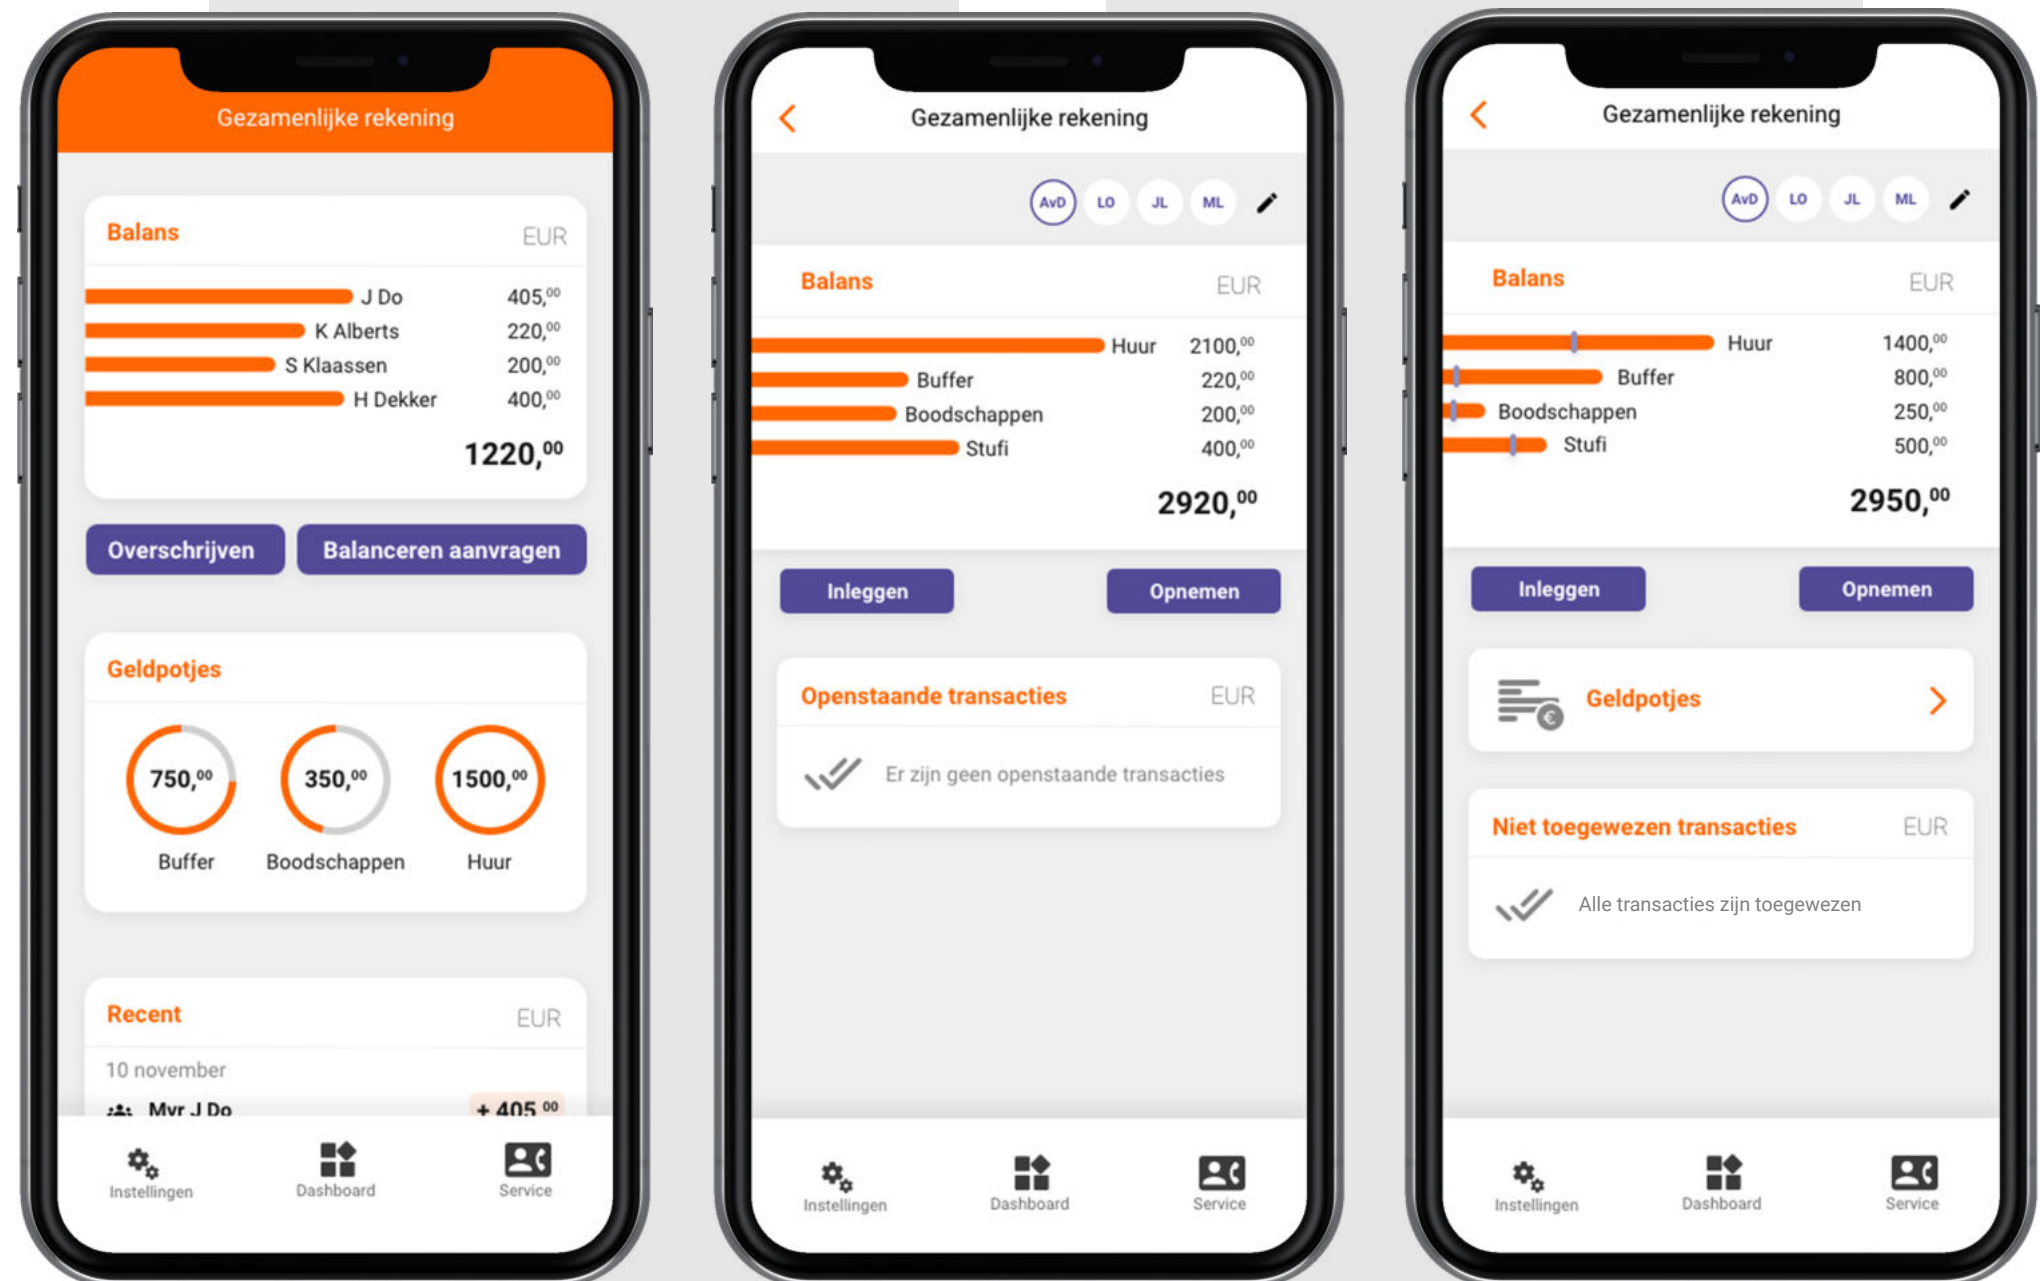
Gezamenlijke rekening

Balans EUR

J Do $405,^{00}$
K Alberts $220,^{00}$
S Klaassen $200,^{00}$
H Dekker $400,^{00}$

$1220,^{00}$

Overschrijven
Balanceren aanvragen

Geldpotjes

$750,^{00}$ Buffer
$350,^{00}$ Boodschappen
$1500,^{00}$ Huur

Recent EUR

10 november

Mvr J Do $+ 405^{00}$

Instellingen Dashboard Service

Gezamenlijke rekening

AvD LO JL ML

Balans EUR

Huur $2100,^{00}$
Buffer $220,^{00}$
Boodschappen $200,^{00}$
Stufi $400,^{00}$

$2920,^{00}$

Inleggen
Opnemen

Openstaande transacties EUR

Er zijn geen openstaande transacties

Instellingen Dashboard Service

Gezamenlijke rekening

AvD LO JL ML

Balans EUR

Huur $1400,^{00}$
Buffer $800,^{00}$
Boodschappen $250,^{00}$
Stufi $500,^{00}$

$2950,^{00}$

Inleggen
Opnemen

Geldpotjes

Niet toegewezen transacties EUR

Alle transacties zijn toegewezen

Instellingen Dashboard Service